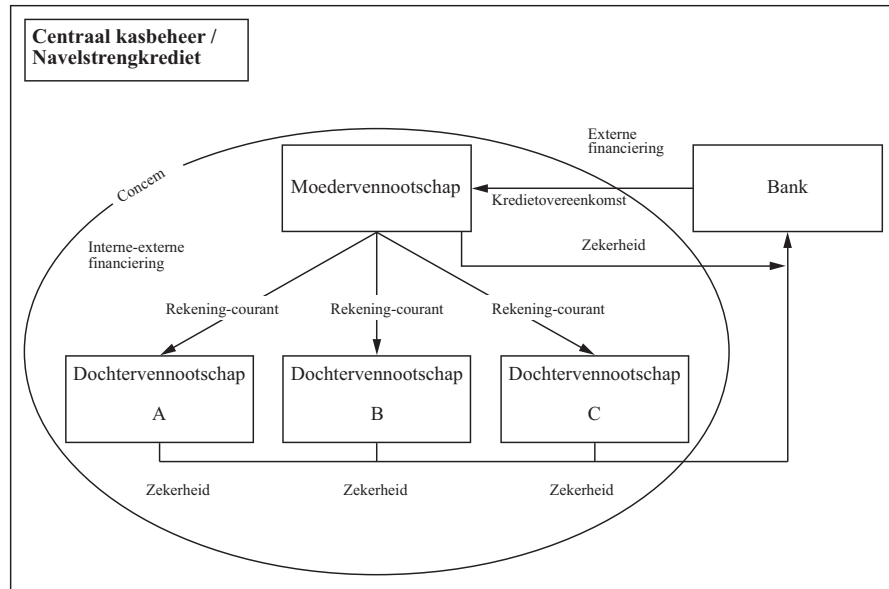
Centraal kasbeheer / Navelstrengkrediet

Concern

Externe financiering

Moedervennootschap

Bank

Kredietovereenkomst

Interne-externe financiering

Zekerheid

Rekening-courant

Rekening-courant

Rekening-courant

Dochtervennootschap A

Dochtervennootschap B

Dochtervennootschap C

Zekerheid

Zekerheid

Zekerheid